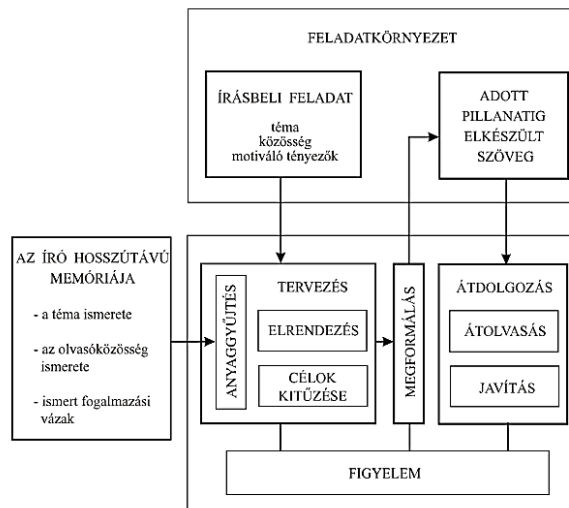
FELADATKÖRNYEZET

ÍRÁSBELI FELADAT
téma
közösség
motiváló tényezők

ADOTT PILLANATIG ELKÉSZÜLT SZÖVEG

AZ ÍRÓ HOSSZÚTÁVÚ MEMÓRIÁJA
- a téma ismerete
- az olvasóközösség ismerete
- ismert fogalmazási vázak

ANYAGGYŰJTÉS

TERVEZÉS

ELRENDEZÉS

CÉLOK KITŰZÉSE

MEGFORMÁLÁS

ÁTDOLGOZÁS

ÁTOLVASÁS

JAVÍTÁS

FIGYELEM